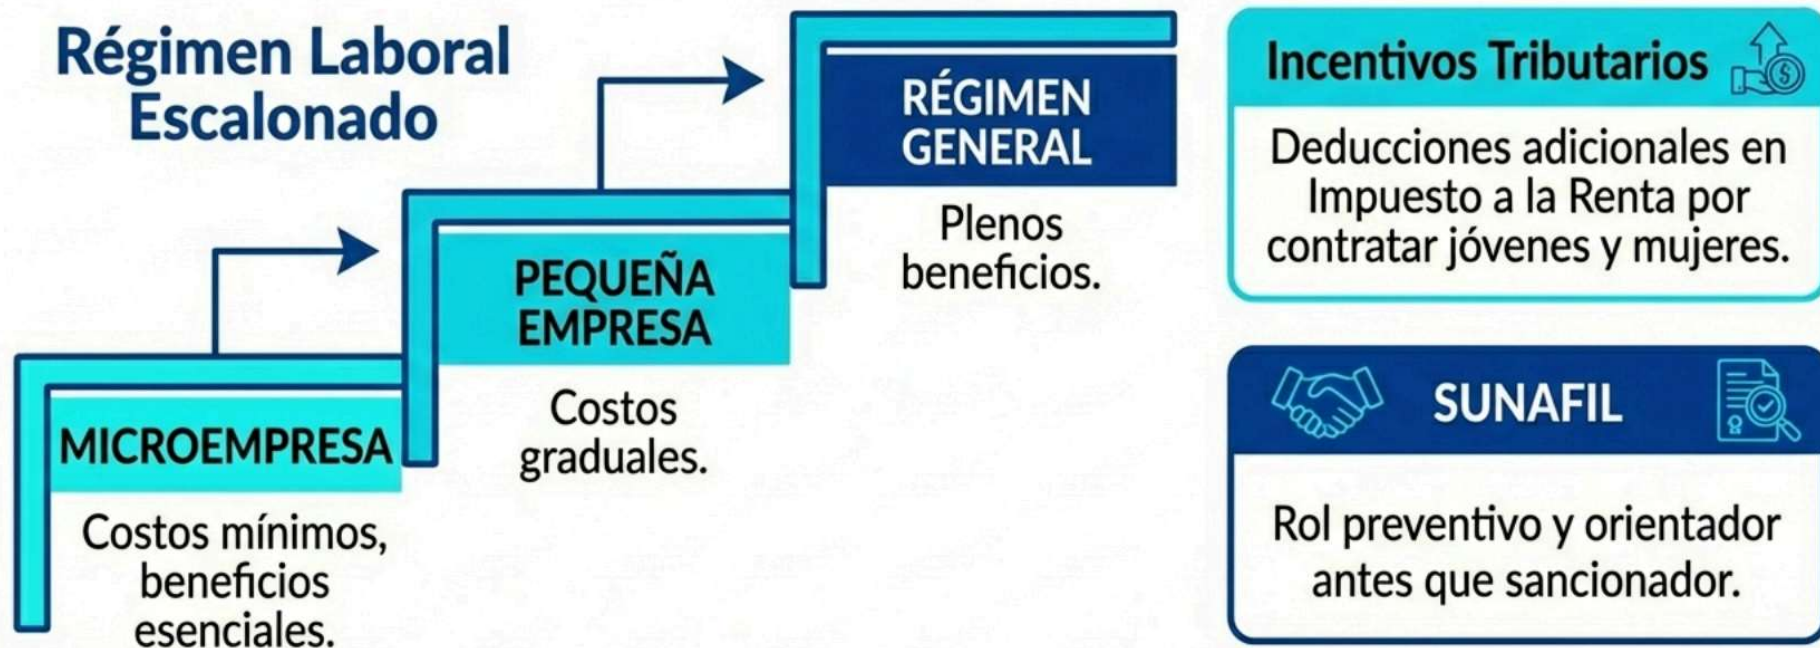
Régimen Laboral Escalonado

MICROEMPRESA

Costos mínimos, beneficios esenciales.

PEQUEÑA EMPRESA

Costos graduales.

RÉGIMEN GENERAL

Plenos beneficios.

Incentivos Tributarios

Deducciones adicionales en Impuesto a la Renta por contratar jóvenes y mujeres.

SUNAFIL

Rol preventivo y orientador antes que sancionador.